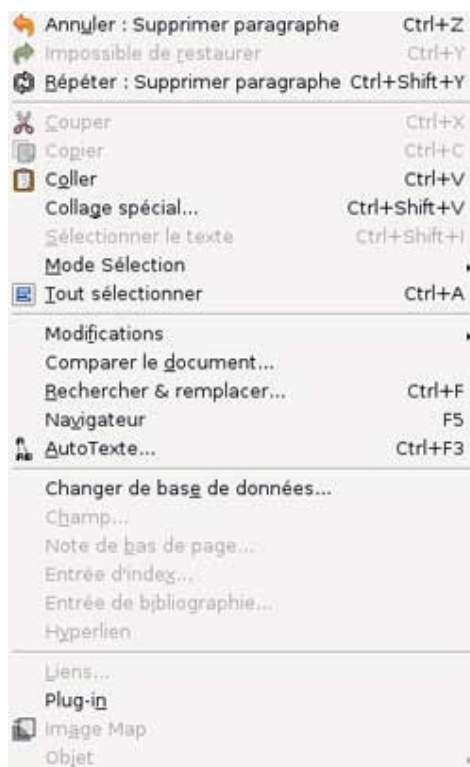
Annuler : Supprimer paragraphe Ctrl+Z
Impossible de restaurer Ctrl+Y
Répéter : Supprimer paragraphe Ctrl+Shift+Y

Couper Ctrl+X
Copier Ctrl+C
Coller Ctrl+V
Collage spécial... Ctrl+Shift+V
Sélectionner le texte Ctrl+Shift+I
Mode Sélection
Tout sélectionner Ctrl+A

Modifications
Comparer le document...
Rechercher & remplacer... Ctrl+F
Navigateur F5
AutoTexte... Ctrl+F3

Changer de base de données...
Champ...
Note de bas de page...
Entrée d'index...
Entrée de bibliographie...
Hyperlien

Liens...
Plug-in
Image Map
Objet